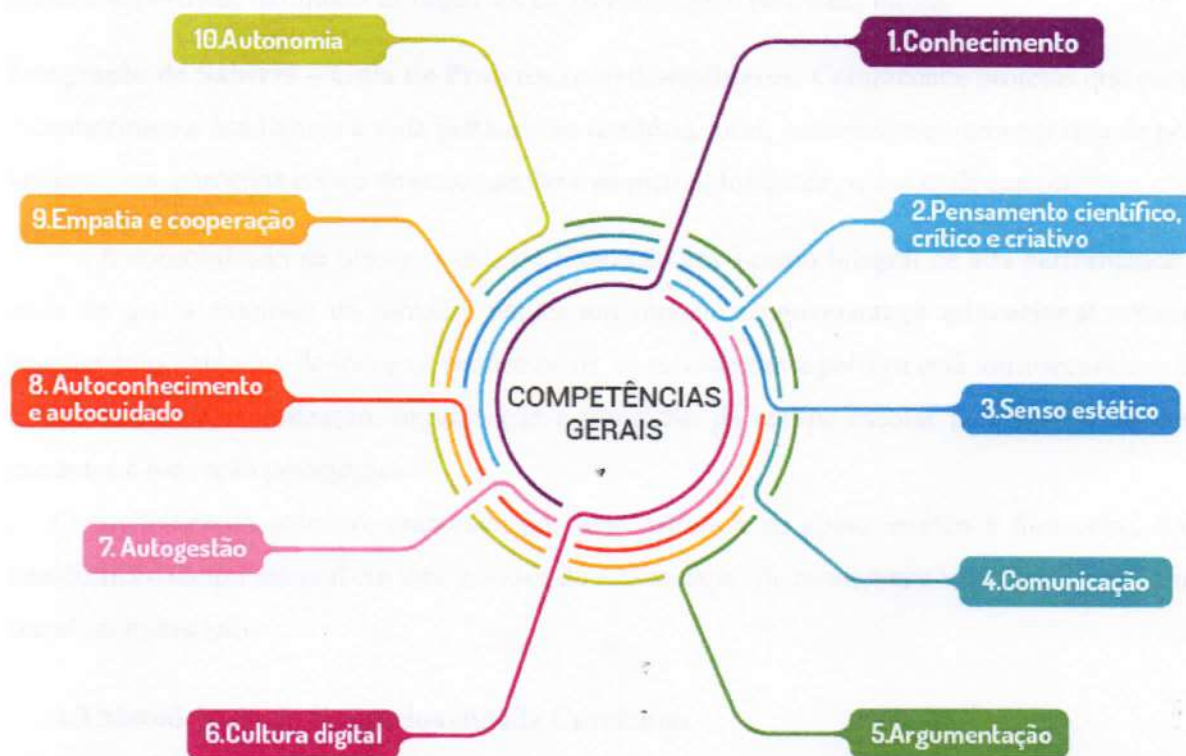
COMPETÊNCIAS GERAIS

1.Conhecimento

2.Pensamento científico, crítico e criativo

3.Senso estético

4.Comunicação

5.Argumentação

6.Cultura digital

7. Autogestão

8. Autoconhecimento e autocuidado

9.Empatia e cooperação

10.Autonomia